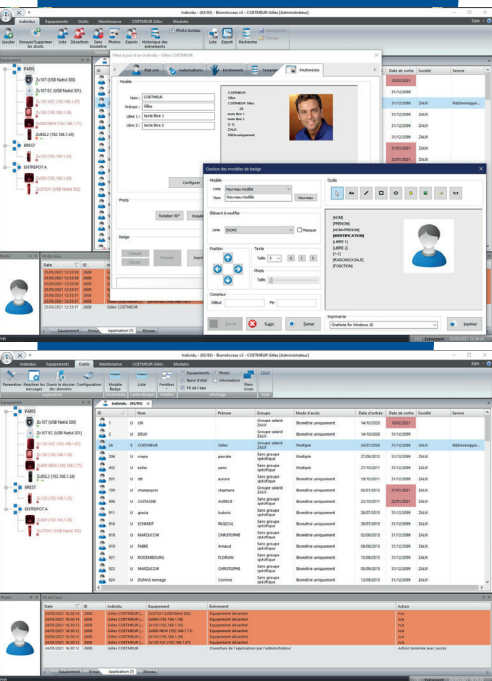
Individu - (93/93) - Biometrosoc v3 - COSTUMEUR Gilles [Administrateur]

Individus | Equipements | Outils | Maintenance | COSTUMEUR Gilles | Modules

Ajouter | Envoyer/Supprimer les droits | Liste | Désactivés | Sans biométrie | Photos | Exports | Historique des événements | Photo | Liste | Export | Recherche

Mise à jour d'un individu - Gilles COSTUMEUR

Etat civil | Autorisations | Enrôlement | Multimédia

Nom : COSTUMEUR
Prénom : Gilles
Libre 1 : texte libre 1
Libre 2 : texte libre 2

Configurer

Rotation 90°

Badge

Gestion des modèles de badge

Liste : Nouveau modèle
Nom : Nouveau modèle
Nouveau

Outils

Elément à modifier
Liste : [NOM]
Masquer

Position | Texte
Taille

Photo
Taille

Compteur
Début | Fin

[NOM]
[PRENOM]
[NOM-PRENOM]
[IDENTIFICATION]
[LIBRE 1]
[LIBRE 2]
[1-1]
[BARCODESCALE]
[FONCTION]

Imprimante
OneNote for Windows 10
Imprimer

Sauvegarder | Supp. | Fermer

Date de sortie | Société | Service

Equipement | Stress | Application (1) | Réseau

Individu - (93/93) - Biometrosoc v3 - COSTUMEUR Gilles [Administrateur]

Individus | Equipements | Outils | Maintenance | COSTUMEUR Gilles | Modules

Paramètres | Rétablir les messages | Ouvrir le dossier des données | Configuration | Modèle Badge | Liste | Fenêtres | Equipements | Information | Photo | Fil de l'eau | Etat | Maxi Icons

Equipement
PARIS
Zk107 (USB Nettoi 301)
BREST
ENTREPOT A

Individu - (93/93)

| ID | | Nom | Prénom | Groupes | Mode d'accès | Date d'entrée | Date de sortie | Société | Service |
|---|---|---|---|---|---|---|---|---|---|
| 1 | U | UN | | Groupe saisonnier | Biométrie uniquement | 14/10/2020 | 10/02/2021 | | |
| 2 | U | DEUX | | Groupe saisonnier | Biométrie uniquement | 14/10/2020 | 31/12/2099 | | |
| 76 | U | COSTUMEUR | Gilles | Groupe saisonnier | Multiple | 24/01/2020 | 31/12/2099 | ZALN | |
| 490 | U | crayon | pascale | Sans groupes spécifique | Multiple | 27/06/2012 | 31/12/2099 | ZALN | |
| 402 | U | kolter | yann | Sans groupes spécifique | Multiple | 27/10/2011 | 31/12/2099 | ZALN | |
| 403 | U | HR | aurore | Sans groupes spécifique | Biométrie uniquement | 19/10/2011 | 31/12/2099 | ZALN | |
| 104 | U | champagnol | stephane | Sans groupes spécifique | Biométrie uniquement | 02/01/2012 | 31/01/2021 | ZALN | |
| 105 | U | CASTAGNE | AURELIE | Sans groupes spécifique | Biométrie uniquement | 22/10/2011 | 22/01/2021 | ZALN | |
| 911 | U | grasia | ludovic | Sans groupes spécifique | Biométrie uniquement | 26/07/2015 | 31/12/2099 | ZALN | |
| 912 | U | SCHMIDT | PASSCAL | Sans groupes spécifique | Biométrie uniquement | 30/07/2015 | 31/12/2099 | ZALN | |
| 918 | U | MARCUCCINI | CHRISTOPHE | Sans groupes spécifique | Biométrie uniquement | 02/08/2015 | 31/12/2099 | ZALN | |
| 919 | U | FABRE | Arnaud | Sans groupes spécifique | Biométrie uniquement | 08/08/2015 | 31/12/2099 | ZALN | |
| 920 | U | RODEMBOURG | FLORIAN | Sans groupes spécifique | Biométrie uniquement | 15/08/2015 | 31/12/2099 | ZALN | |
| 922 | U | MARCUCCINI | CHRISTOPHE | Sans groupes spécifique | Biométrie uniquement | 09/09/2015 | 31/12/2099 | ZALN | |
| 924 | U | DURAND | Corinne | Sans groupes spécifique | Biométrie uniquement | 13/09/2015 | 31/12/2099 | ZALN | |

Fil de l'eau

| Date | ID | Individu | Equipement | Evénement | Action |
|---|---|---|---|---|---|
| 24/05/2021 16:30:14 | 2608 | Gilles COSTUMEUR | Zk107 (USB Nettoi 302) | Equipement désactivé | n/a |
| 24/05/2021 16:30:14 | 2608 | Gilles COSTUMEUR | ZkBO (192.168.1.27) | Equipement désactivé | n/a |
| 24/05/2021 16:30:14 | 2608 | Gilles COSTUMEUR | Zr120 (192.168.1.15) | Equipement désactivé | n/a |
| 24/05/2021 16:30:14 | 2608 | Gilles COSTUMEUR | Zk800 NEW (192.168.1.11) | Equipement désactivé | n/a |
| 24/05/2021 16:30:14 | 2608 | Gilles COSTUMEUR | ZkBL2 (192.168.1.34) | Equipement désactivé | n/a |
| 24/05/2021 16:30:14 | 2608 | Gilles COSTUMEUR | Zr105 ICC (192.168.1.35) | Equipement désactivé | n/a |
| 24/05/2021 16:30:12 | 2608 | Gilles COSTUMEUR | | Ouverture de l'application par l'administrateur | Action terminée avec succès |

Equipement | Stress | Application (7) | Réseau